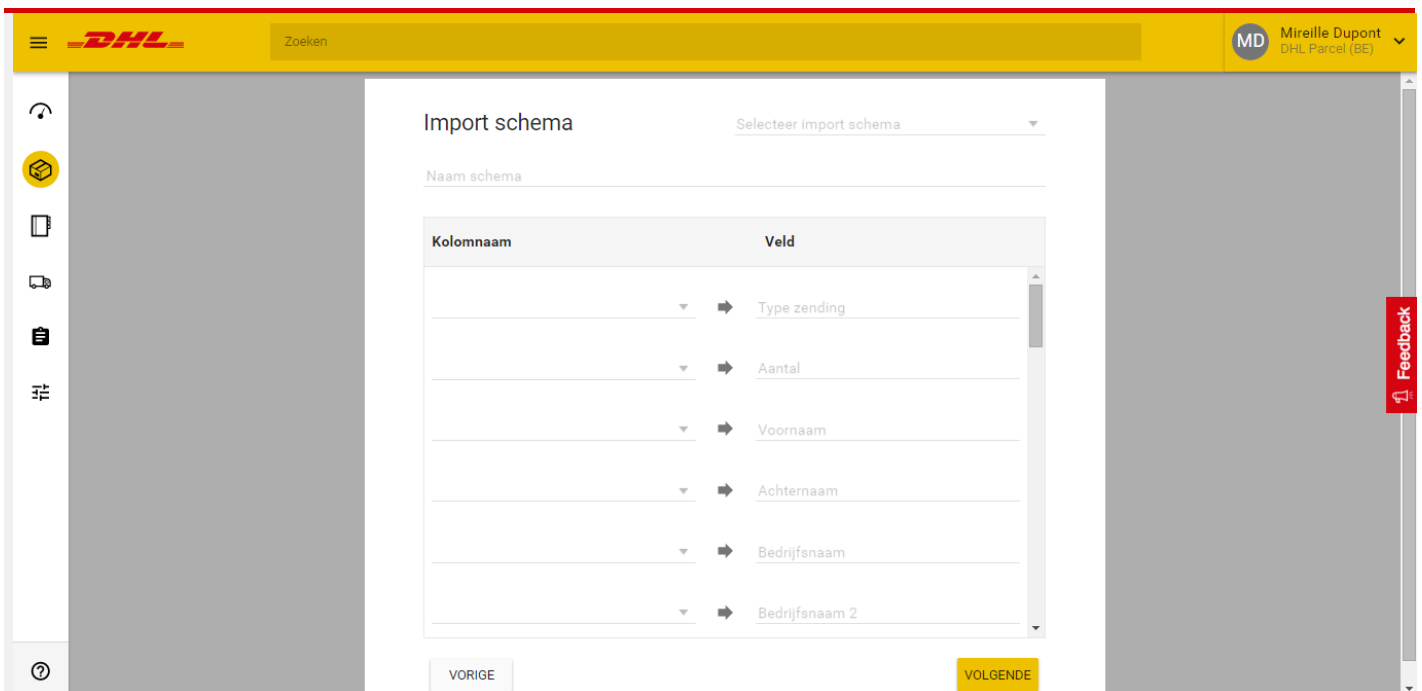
DHL

Zoeken

MD Mireille Dupont
DHL Parcel (BE)

Import schema

Selecteer import schema

Naam schema

| Kolomnaam | Veld |
|---|---|
| | Type zending |
| | Aantal |
| | Voornaam |
| | Achternaam |
| | Bedrijfsnaam |
| | Bedrijfsnaam 2 |

VORIGE

VOLGENDE

Feedback